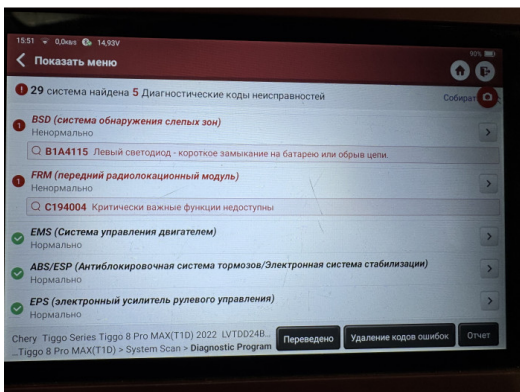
15:51 0,0кв/s 14,93V

90%

Показать меню

29 система найдена 5 Диагностические коды неисправностей

Собират

BSD (система обнаружения слепых зон)
Ненормально

B1A4115 Левый светодиод - короткое замыкание на батарею или обрыв цепи.

FRM (передний радиолокационный модуль)
Ненормально

C194004 Критически важные функции недоступны

EMS (Система управления двигателем)
Нормально

ABS/ESP (Антиблокировочная система тормозов/Электронная система стабилизации)
Нормально

EPS (электронный усилитель рулевого управления)
Нормально

Chery Tiggo Series Tiggo 8 Pro MAX(T1D) 2022 LVTDD24B...
...Tiggo 8 Pro MAX(T1D) > System Scan > Diagnostic Program

Переведено

Удаление кодов ошибок

Отчет